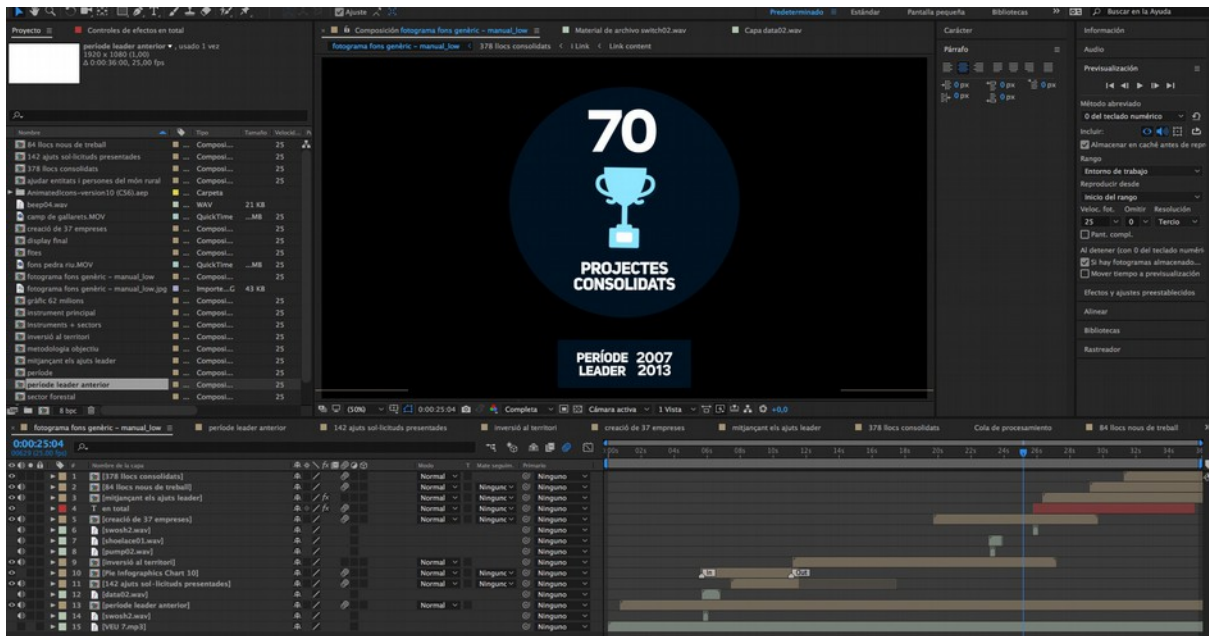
Ajuste

Predeterminado Estándar Pantalla pequeña Bibliotecas Buscar en la Ayuda

Proyecto ≡ Controles de efectos en total

periode leader anterior ▾ , usado 1 vez
1920 x 1080 (1,00)
Δ 0:00:36:00, 25,00 fps

Nombre Tipo Tamaño Velocid...

| Nombre | Tipo | Tamaño | Velocid... |
|---|---|---|---|
| 84 llocs nous de treball | Composi... | | 25 |
| 142 ajuts sol·licituds presentades | Composi... | | 25 |
| 378 llocs consolidats | Composi... | | 25 |
| ajudar entitats i persones del món rural | Composi... | | 25 |
| AnimatedIcons-version10 (CS6).aep | Carpeta | | |
| beep04.wav | WAV | 21 KB | |
| camp de gallarets.MOV | QuickTime | ...MB | 25 |
| creació de 37 empreses | Composi... | | 25 |
| display final | Composi... | | 25 |
| fites | Composi... | | 25 |
| fons pedra riu.MOV | QuickTime | ...MB | 25 |
| fotograma fons genèric - manual_low | Composi... | | 25 |
| fotograma fons genèric - manual_low.jpg | Importe...G | 43 KB | |
| gràfic 62 milions | Composi... | | 25 |
| instrument principal | Composi... | | 25 |
| instruments + sectors | Composi... | | 25 |
| inversió al territori | Composi... | | 25 |
| metodologia objectiu | Composi... | | 25 |
| mitjançant els ajuts leader | Composi... | | 25 |
| període | Composi... | | 25 |
| periode leader anterior | Composi... | | 25 |
| sector forestal | Composi... | | 25 |

8 bpc

Composición fotograma fons genèric - manual_low ≡ Material de archivo switch02.wav Capa data02.wav

fotograma fons genèric - manual_low < 378 llocs consolidats < i Link < Link content

70

PROJECTES CONSOLIDATS

PERÍODE LEADER 2007 2013

(50%) 0:00:25:04 Completa Cámara activa 1 Vista +0,0

Carácter
Párrafo
0 px 0 px 0 px
0 px 0 px

Información
Audio
Previsualización
Método abreviado
0 del teclado numérico
Incluir:
Almacenar en caché antes de repr
Rango
Entorno de trabajo
Reproducir desde
Inicio del rango
Veloc. fot. Omitir Resolución
25 0 Tercio
Pant. compl.
Al detener (con 0 del teclado numéri
Si hay fotogramas almacenado...
Mover tiempo a previsualización
Efectos y ajustes preestablecidos
Alinear
Bibliotecas
Rastreador

fotograma fons genèric - manual_low ≡ periode leader anterior 142 ajuts sol·licituds presentades inversió al territori creació de 37 empreses mitjançant els ajuts leader 378 llocs consolidats Cola de procesamiento 84 llocs nous de treball

0:00:25:04
00629 (25.00 fps)

Nombre de la capa Modo T Mate seguim. Primario

| # | Nombre de la capa | Modo | Mate seguim. | Primario |
|---|---|---|---|---|
| 1 | [378 llocs consolidats] | Normal | | Ninguno |
| 2 | [84 llocs nous de treball] | Normal | Ningunc | Ninguno |
| 3 | [mitjançant els ajuts leader] | Normal | Ningunc | Ninguno |
| 4 | T en total | Normal | Ningunc | Ninguno |
| 5 | [creació de 37 empreses] | Normal | Ningunc | Ninguno |
| 6 | [swosh2.wav] | | | Ninguno |
| 7 | [shoelace03.wav] | | | Ninguno |
| 8 | [pump02.wav] | | | Ninguno |
| 9 | [inversió al territori] | Normal | | Ninguno |
| 10 | [Pie Infographics Chart 10] | Normal | Ningunc | Ninguno |
| 11 | [142 ajuts sol·licituds presentades] | Normal | Ningunc | Ninguno |
| 12 | [data02.wav] | | | Ninguno |
| 13 | [periode leader anterior] | Normal | | Ninguno |
| 14 | [swosh2.wav] | | | Ninguno |
| 15 | [VEU 7.mp3] | | | Ninguno |

00s 02s 04s 06s 08s 10s 12s 14s 16s 18s 20s 22s 24s 26s 28s 30s 32s 34s